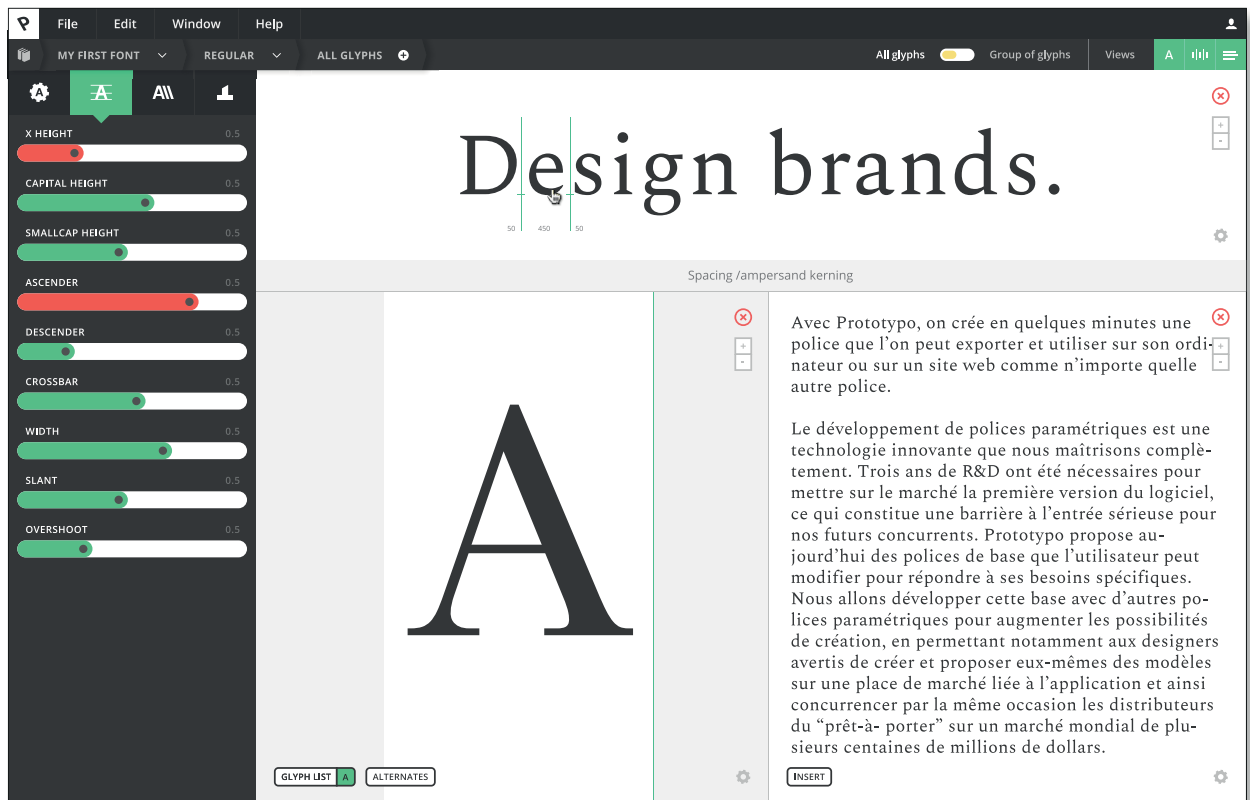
File Edit Window Help

MY FIRST FONT REGULAR ALL GLYPHS

All glyphs Group of glyphs Views A

X HEIGHT 0.5

CAPITAL HEIGHT 0.5

SMALLCAP HEIGHT 0.5

ASCENDER 0.5

DESCENDER 0.5

CROSSBAR 0.5

WIDTH 0.5

SLANT 0.5

OVERSHOOT 0.5

Design brands.

50 450 50

Spacing /ampersand kerning

A

GLYPH LIST A ALTERNATES

Avec Prototypo, on crée en quelques minutes une police que l'on peut exporter et utiliser sur son ordinateur ou sur un site web comme n'importe quelle autre police.

Le développement de polices paramétriques est une technologie innovante que nous maîtrisons complètement. Trois ans de R&D ont été nécessaires pour mettre sur le marché la première version du logiciel, ce qui constitue une barrière à l'entrée sérieuse pour nos futurs concurrents. Prototypo propose aujourd'hui des polices de base que l'utilisateur peut modifier pour répondre à ses besoins spécifiques. Nous allons développer cette base avec d'autres polices paramétriques pour augmenter les possibilités de création, en permettant notamment aux designers avertis de créer et proposer eux-mêmes des modèles sur une place de marché liée à l'application et ainsi concurrencer par la même occasion les distributeurs du "prêt-à- porter" sur un marché mondial de plusieurs centaines de millions de dollars.

INSERT